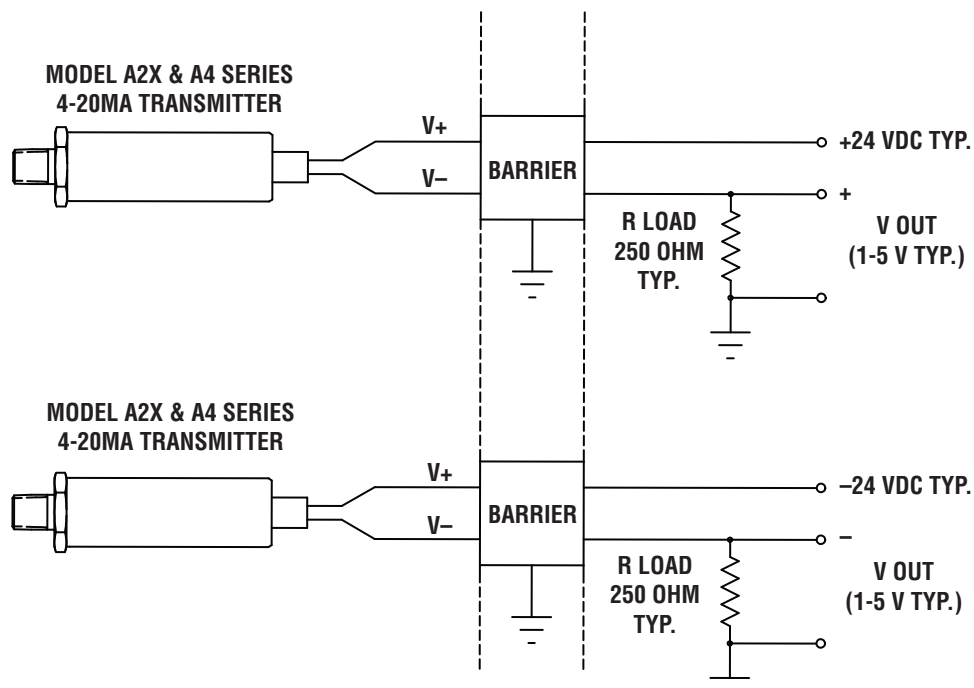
MODEL A2X & A4 SERIES
4-20MA TRANSMITTER

V+

V–

BARRIER

+24 VDC TYP.

+

R LOAD
250 OHM
TYP.

V OUT
(1-5 V TYP.)

MODEL A2X & A4 SERIES
4-20MA TRANSMITTER

V+

V–

BARRIER

–24 VDC TYP.

–

R LOAD
250 OHM
TYP.

V OUT
(1-5 V TYP.)